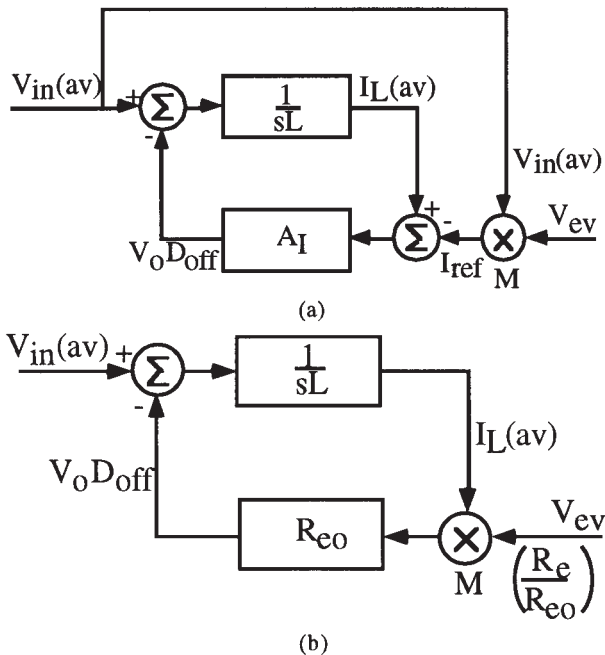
$V_{in}(av)$ + $\Sigma$ - $\frac{1}{sL}$ $I_L(av)$

$V_{in}(av)$

+ - $\Sigma$ $\times$ $V_{ev}$

$V_oD_{off}$ $A_I$ $I_{ref}$ M

(a)

$V_{in}(av)$ + $\Sigma$ - $\frac{1}{sL}$

$I_L(av)$

$V_oD_{off}$

$R_{eo}$ $\times$ $V_{ev}$

M $\left(\frac{R_e}{R_{eo}}\right)$

(b)